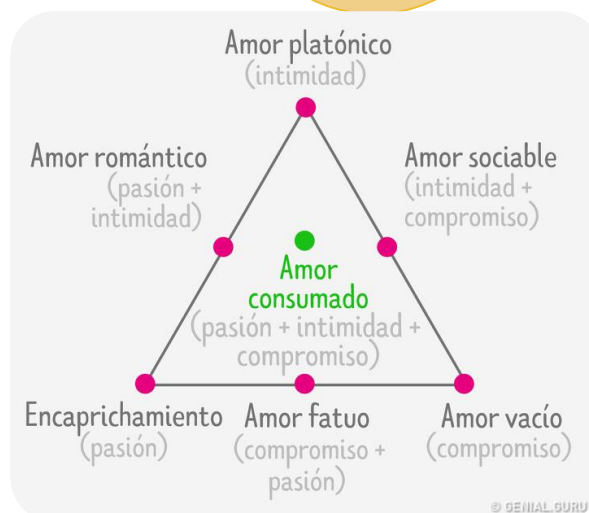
Amor platónico
(intimidad)

Amor romántico
(pasión + intimidad)

Amor sociable
(intimidad + compromiso)

Amor consumado
(pasión + intimidad + compromiso)

Encaprichamiento
(pasión)

Amor fatuo
(compromiso + pasión)

Amor vacío
(compromiso)

© GENIAL.GURU